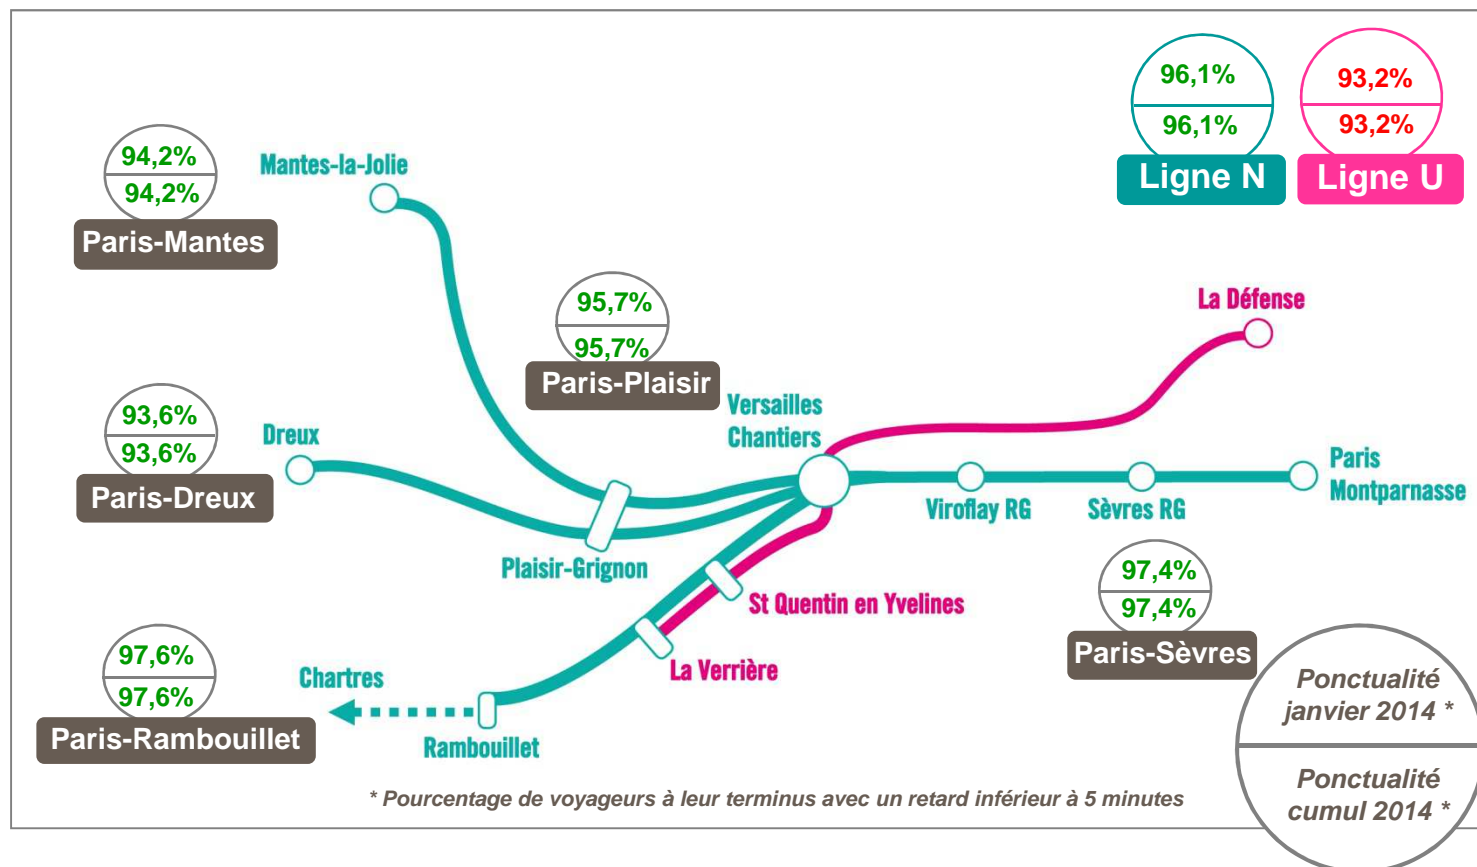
96,1%
96,1%
Ligne N

93,2%
93,2%
Ligne U

94,2%
94,2%
Paris-Mantes

Mantes-la-Jolie

95,7%
95,7%
Paris-Plaisir

La Défense

93,6%
93,6%
Paris-Dreux

Dreux

Versailles Chantiers

Paris Montparnasse

Viroflay RG

Sèvres RG

Plaisir-Grignon

St Quentin en Yvelines

97,4%
97,4%
Paris-Sèvres

97,6%
97,6%
Paris-Rambouillet

Chartres

La Verrière

Rambouillet

Ponctualité janvier 2014 *

Ponctualité cumul 2014 *

* Pourcentage de voyageurs à leur terminus avec un retard inférieur à 5 minutes